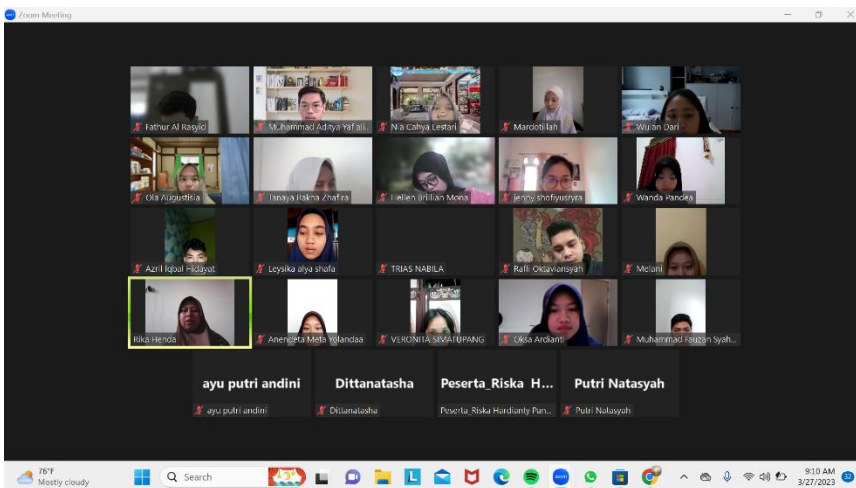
Zoom Meeting

Fathur Al Rasyid
Muhammad Aditya Yaf ali...
N'a Cahya Lestari
Mardotillah
Wulan Dari
Ola Augustisia
Tanaya Rakha Zhafira
Hellen Jrilian Mona
Jenny shofiyusryta
Wanda Pandea
Azril Iqbal Hidayat
Leysika alya shafa
TRIAS NABILA
Rafli Oktaviansyah
Melani
Rika Henda
Anenceta Mefa Yolandaa
VERONITA SIMATUPANG
Oksa Ardianti
Muhammad Fauzan Syah...

ayu putri andini
ayu putri andini
Dittanatasha
Dittanatasha
Peserta_Riska H...
Peserta_Riska Hardianty Pan...
Putri Natasyah
Putri Natasyah

76°F
Mostly cloudy
Search
9:10 AM
3/27/2023
32